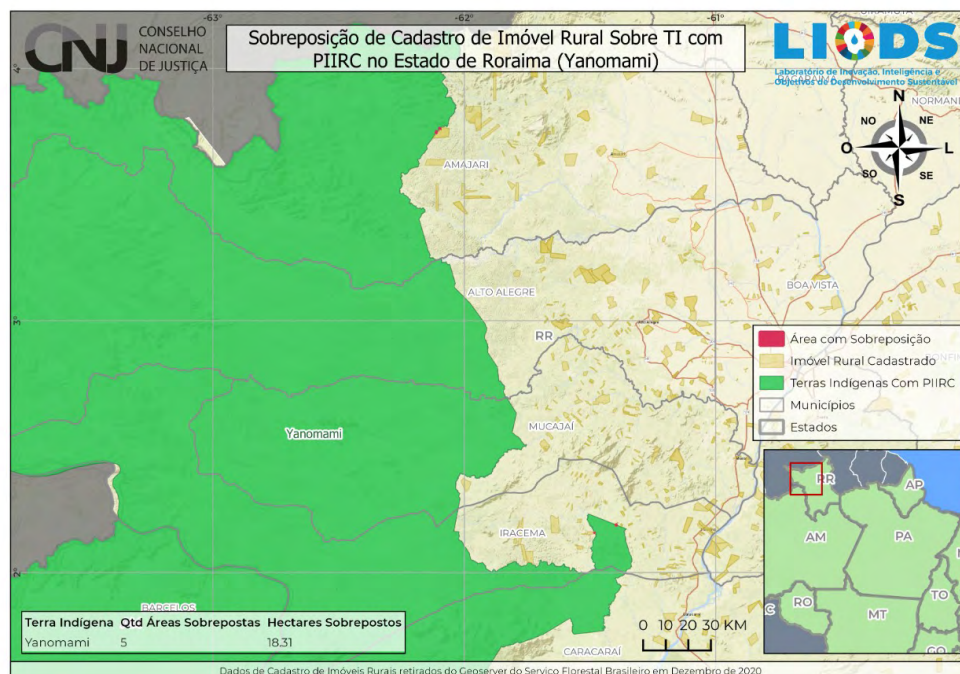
CNJ CONSELHO NACIONAL DE JUSTIÇA

Sobreposição de Cadastro de Imóvel Rural Sobre TI com PIIRC no Estado de Roraima (Yanomami)

LIODS
Laboratório de Inovação, Inteligência e Objetivos de Desenvolvimento Sustentável

-63° -62° -61°
4° 3° 2°

N NE L SE S SO O NO

NORMANDIA

AMAJARI
ALTO ALEGRE
BOA VISTA
RR
MUCAJAÍ
Yanomami
IRACEMA
BARCELOS
CARACARAÍ

Área com Sobreposição
Imóvel Rural Cadastrado
Terras Indígenas Com PIIRC
Municípios
Estados

RR AP AM PA RO MT TO GO

0 10 20 30 KM

| Terra Indígena | Qtd Áreas Sobrepostas | Hectares Sobrepostos |
|---|---|---|
| Yanomami | 5 | 18.31 |

Dados de Cadastro de Imóveis Rurais retirados do Geoserver do Serviço Florestal Brasileiro em Dezembro de 2020